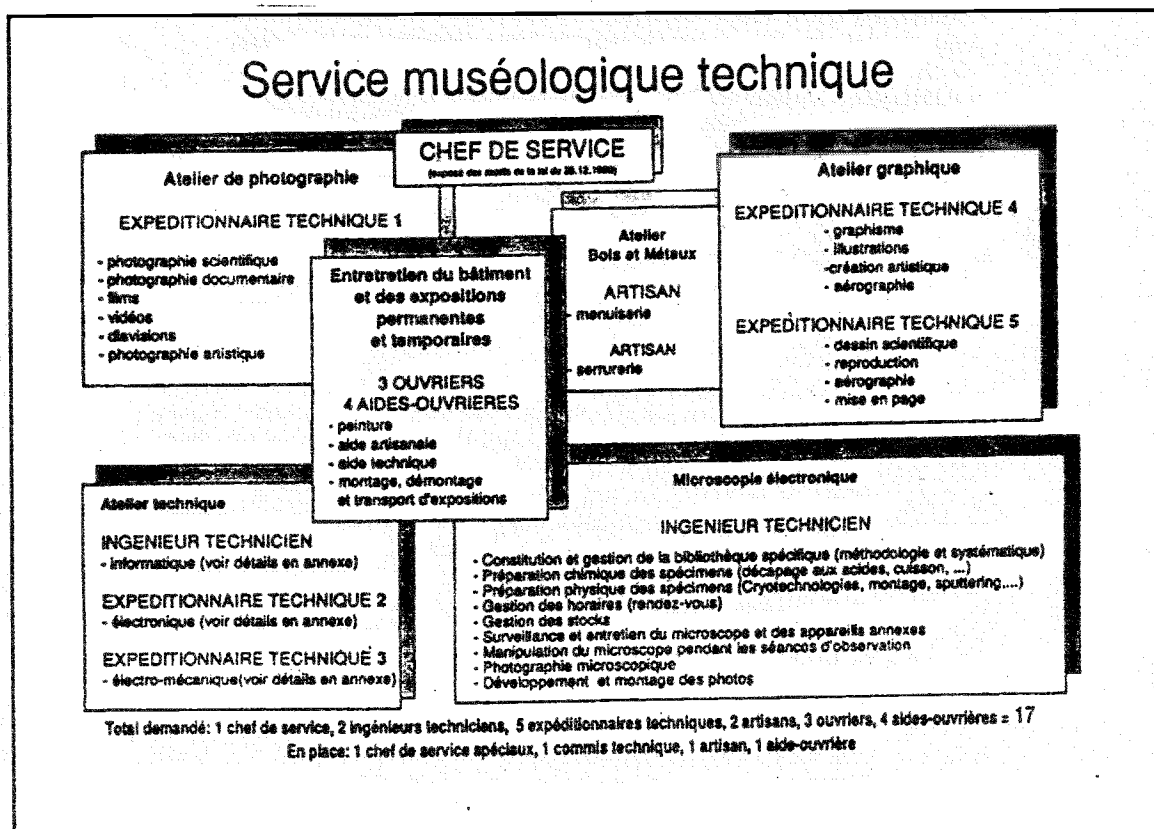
Service muséologique technique

CHEF DE SERVICE
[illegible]

Atelier de photographie

EXPEDITIONNAIRE TECHNIQUE 1

- photographie scientifique
- photographie documentaire
- films
- vidéos
- diavisions
- photographie artistique

Entretretien du bâtiment et des expositions permanentes et temporaires

3 OUVRIERS
4 AIDES-OUVRIERES
- peinture
- aide artisanale
- aide technique
- montage, démontage et transport d'expositions

Atelier Bois et Métaux

ARTISAN
- menuiserie

ARTISAN
- serrurerie

Atelier graphique

EXPEDITIONNAIRE TECHNIQUE 4
- graphisme
- illustrations
-création artistique
- sérographie

EXPEDITIONNAIRE TECHNIQUE 5
- dessin scientifique
- reproduction
- sérographie
- mise en page

Atelier technique

INGENIEUR TECHNICIEN
- informatique (voir détails en annexe)

EXPEDITIONNAIRE TECHNIQUE 2
- électronique (voir détails en annexe)

EXPEDITIONNAIRE TECHNIQUE 3
- électro-mécanique(voir détails en annexe)

Microscopie électronique

INGENIEUR TECHNICIEN

- Constitution et gestion de la bibliothèque spécifique (méthodologie et systématique)
- Préparation chimique des spécimens (décapage aux acides, cuisson, ...)
- Préparation physique des spécimens (Cryotechnologies, montage, sputtering,...)
- Gestion des horaires (rendez-vous)
- Gestion des stocks
- Surveillance et entretien du microscope et des appareils annexes
- Manipulation du microscope pendant les séances d'observation
- Photographie microscopique
- Développement et montage des photos

Total demandé: 1 chef de service, 2 ingénieurs techniciens, 5 expéditionnaires techniques, 2 artisans, 3 ouvriers, 4 aides-ouvrières = 17
En place: 1 chef de service spécieux, 1 commis technique, 1 artisan, 1 aide-ouvrière